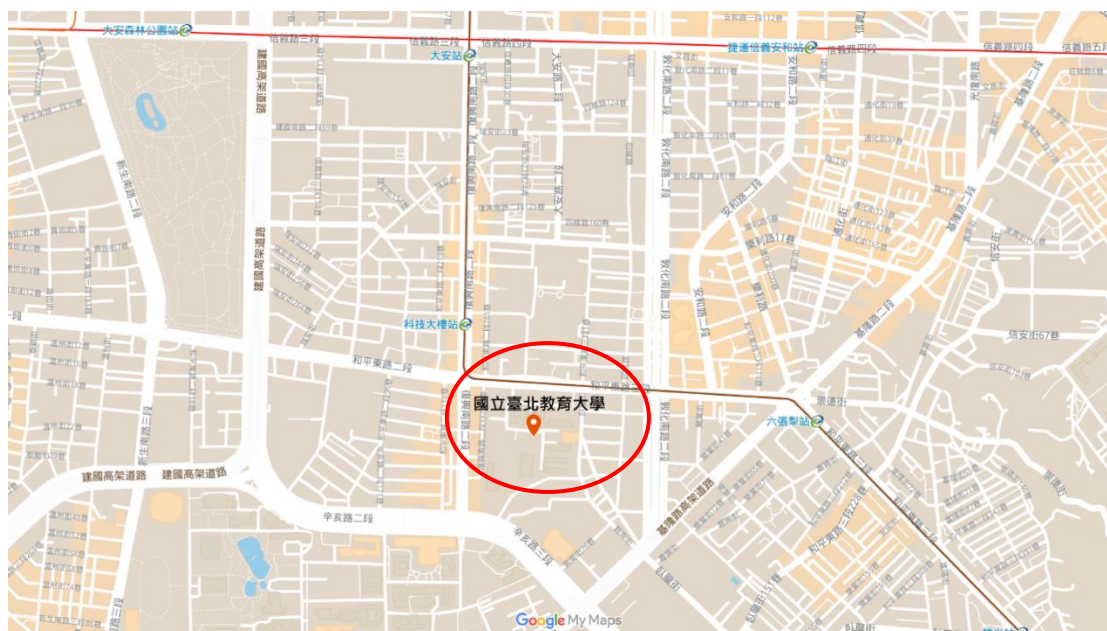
大安森林公園站
信義路三段
大安站
捷運信義安和站
信義路四段
建國高架道路
新生南路二段
科技大樓站
和平東路二段
國立臺北教育大學
六張犁站
建國高架道路 建國高架道路
辛亥路二段
辛亥路三段
基隆路二段
敦化南路二段
安和路二段
基隆路一段
信安街67巷
Google My Maps